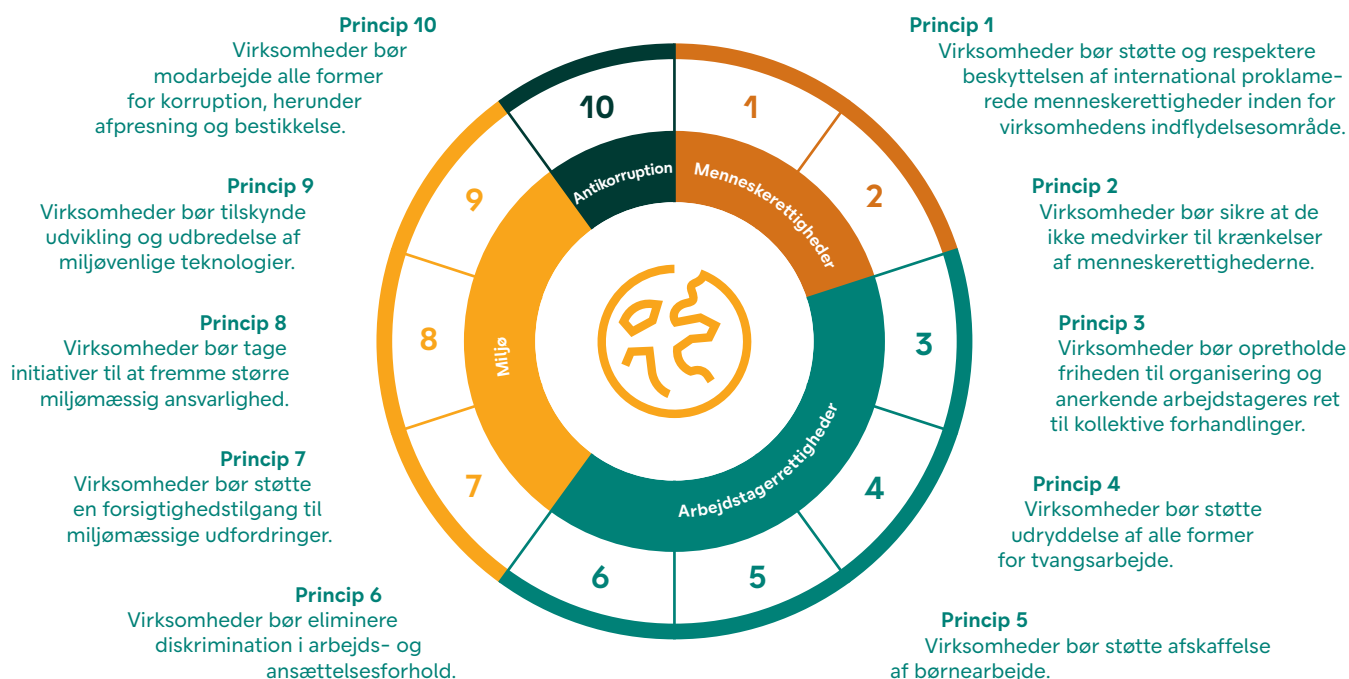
Princip 10
Virksomheder bør modarbejde alle former for korruption, herunder afpresning og bestikkelse.

Princip 9
Virksomheder bør tilskynde udvikling og udbredelse af miljøvenlige teknologier.

Princip 8
Virksomheder bør tage initiativer til at fremme større miljømæssig ansvarlighed.

Princip 7
Virksomheder bør støtte en forsigtighedstilgang til miljømæssige udfordringer.

Princip 6
Virksomheder bør eliminere diskrimination i arbejds- og ansættelsesforhold.

Princip 1
Virksomheder bør støtte og respektere beskyttelsen af international proklamerede menneskerettigheder inden for virksomhedens indflydelsesområde.

Princip 2
Virksomheder bør sikre at de ikke medvirker til krænkelser af menneskerettighederne.

Princip 3
Virksomheder bør opretholde friheden til organisering og anerkende arbejdstageres ret til kollektive forhandlinger.

Princip 4
Virksomheder bør støtte udryddelse af alle former for tvangsarbejde.

Princip 5
Virksomheder bør støtte afskaffelse af børnearbejde.

10
1
2
3
4
5
6
7
8
9
Antikorruption
Menneskerettigheder
Arbejdstagerrettigheder
Miljø